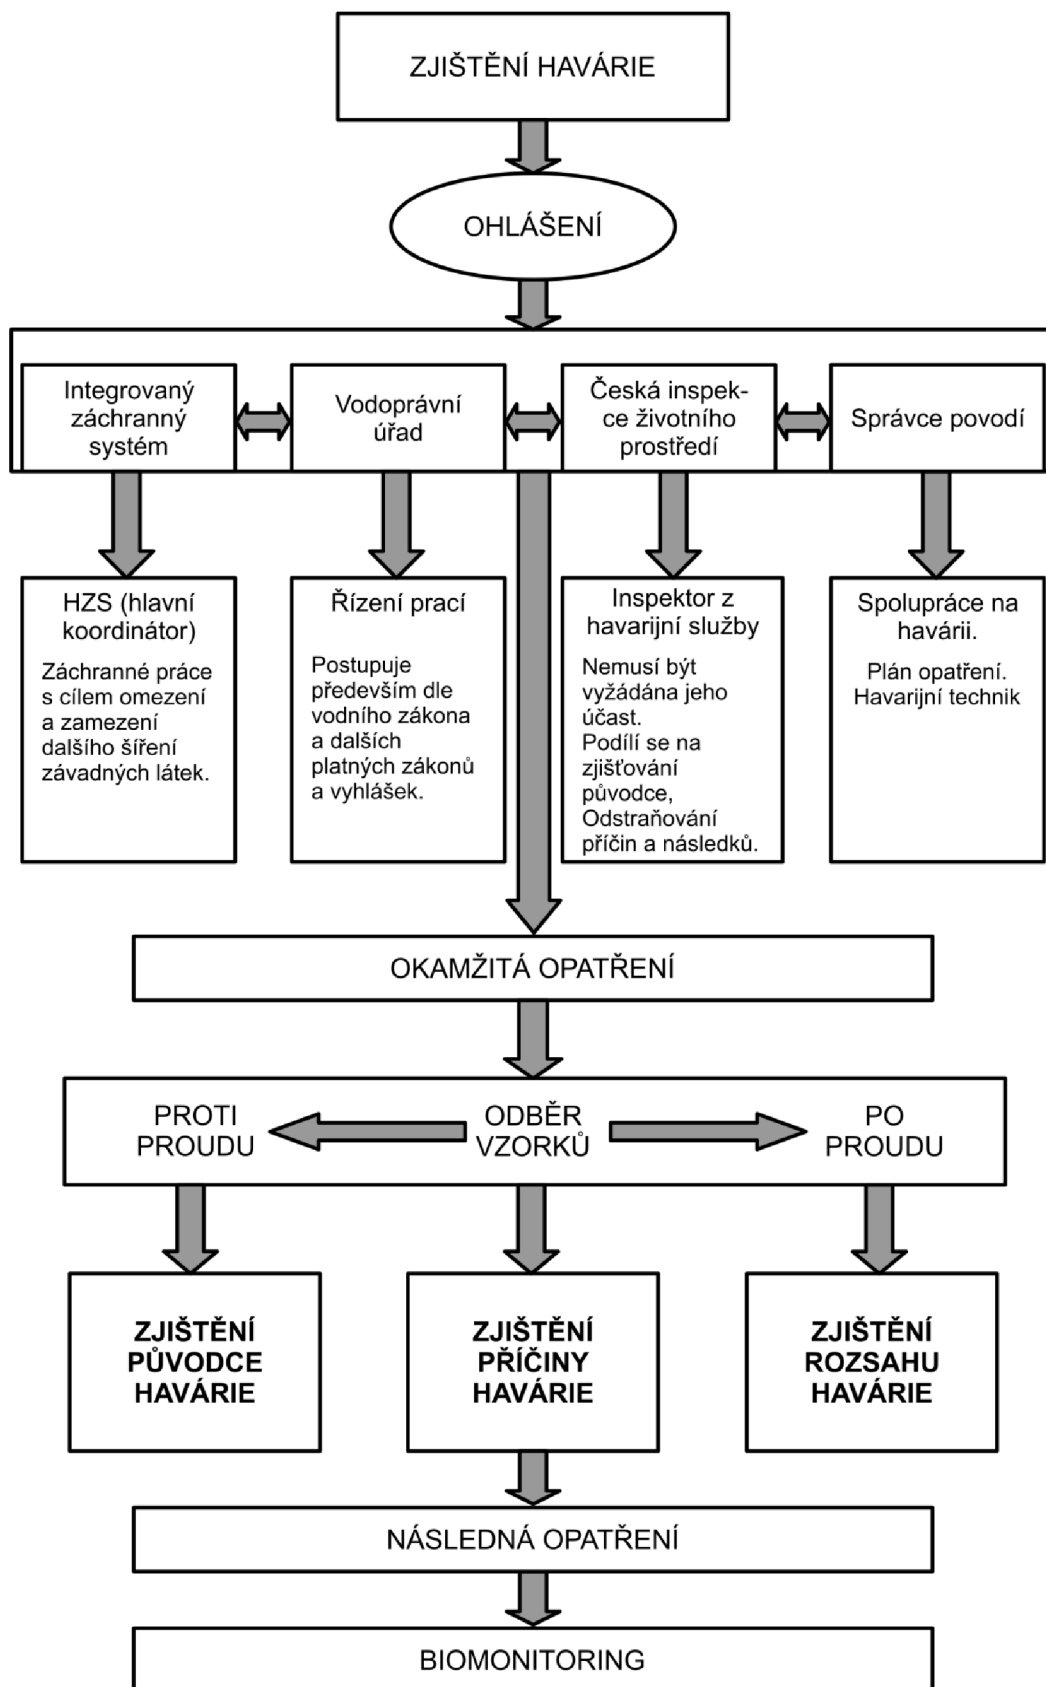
ZJIŠTĚNÍ HAVÁRIE

OHLÁŠENÍ

Integrovaný záchranný systém

Vodoprávní úřad

Česká inspekce životního prostředí

Správce povodí

HZS (hlavní koordinátor)

Záchranné práce s cílem omezení a zamezení dalšího šíření závadných látek.

Řízení prací

Postupuje především dle vodního zákona a dalších platných zákonů a vyhlášek.

Inspektor z havarijní služby

Nemusí být vyžádána jeho účast.
Podílí se na zjišťování původce, Odstraňování příčin a následků.

Spolupráce na havárii.

Plán opatření.
Havarijní technik

OKAMŽITÁ OPATŘENÍ

PROTI PROUDU

ODBĚR VZORKŮ

PO PROUDU

ZJIŠTĚNÍ PŮVODCE HAVÁRIE

ZJIŠTĚNÍ PŘÍČINY HAVÁRIE

ZJIŠTĚNÍ ROZSAHU HAVÁRIE

NÁSLEDNÁ OPATŘENÍ

BIOMONITORING